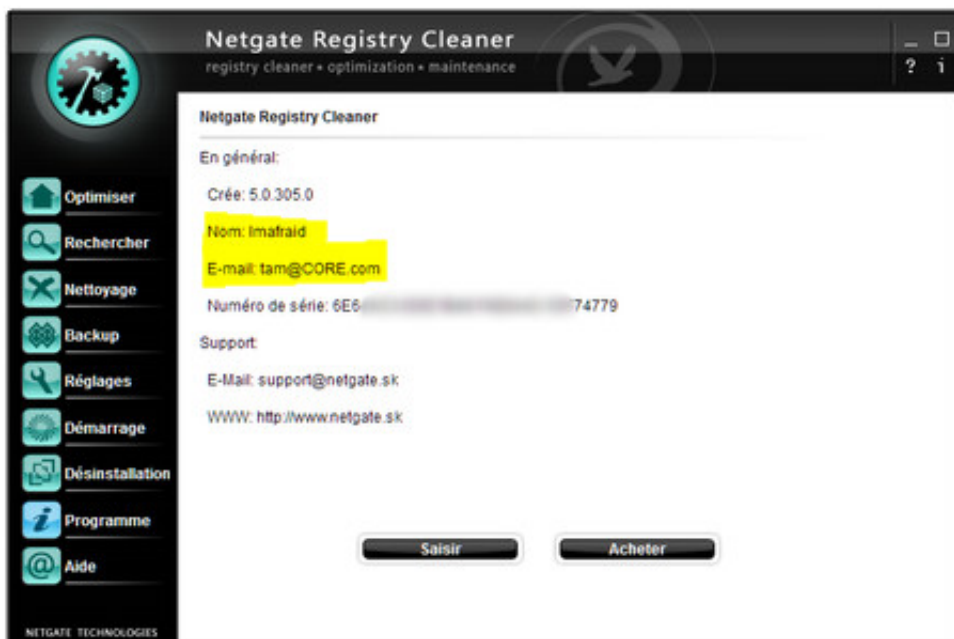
Netgate Registry Cleaner
registry cleaner • optimization • maintenance

_ □
? i

Optimiser
Rechercher
Nettoyage
Backup
Réglages
Démarrage
Désinstallation
Programme
Aide

NETGATE TECHNOLOGIES

Netgate Registry Cleaner

En général:

Crée: 5.0.305.0

Nom: Imafraid

E-mail: tam@CORE.com

Numéro de série: 6E6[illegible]74779

Support:

E-Mail: support@netgate.sk

WWW: http://www.netgate.sk

Saisir
Acheter